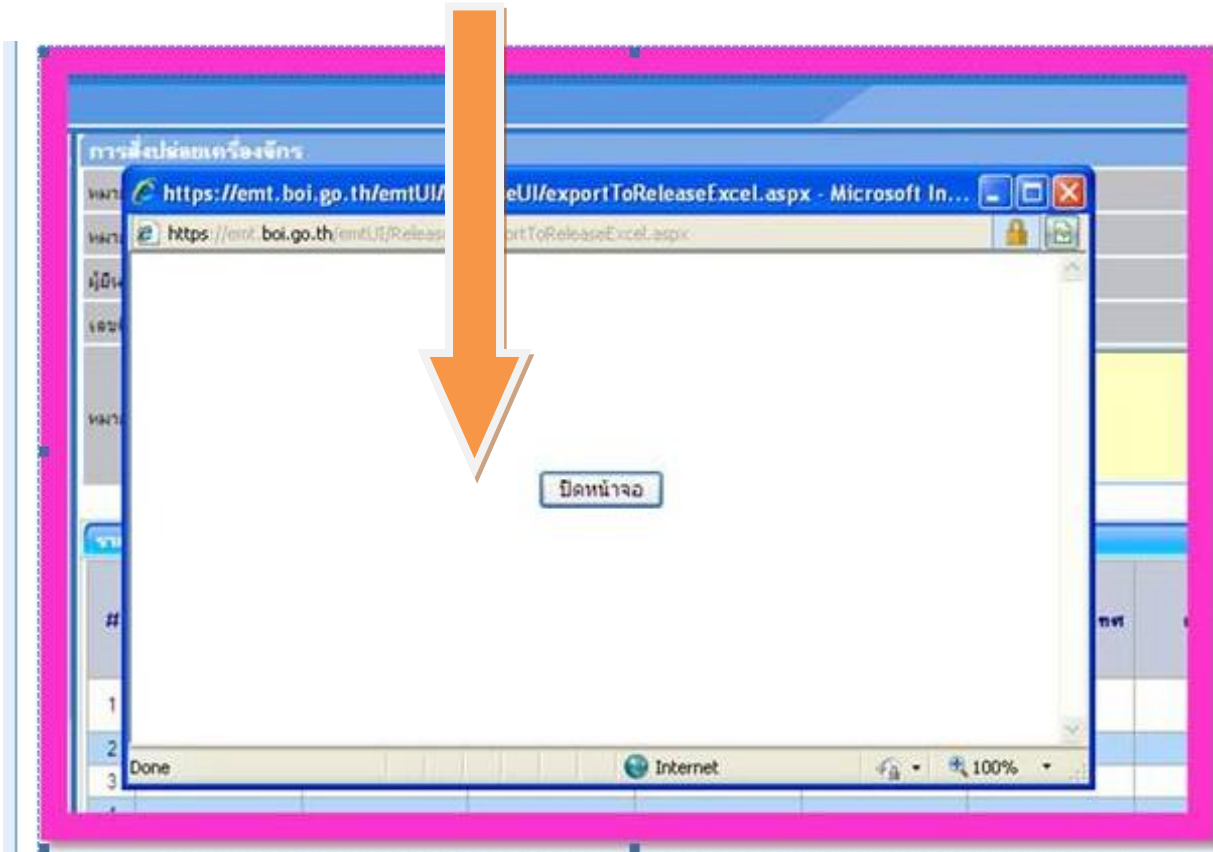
การสั่งปล่อยเครื่องจักร

หมา
หมา
ผู้มีน
เลข
หมา

https://emt.boi.go.th/emtUI/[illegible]eUI/exportToReleaseExcel.aspx - Microsoft In...

https://emt.boi.go.th/emtUI/Releas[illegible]ortToReleaseExcel.aspx

ปิดหน้าจอ

รา
#
1
2
3
ทศ

Done
Internet
100%